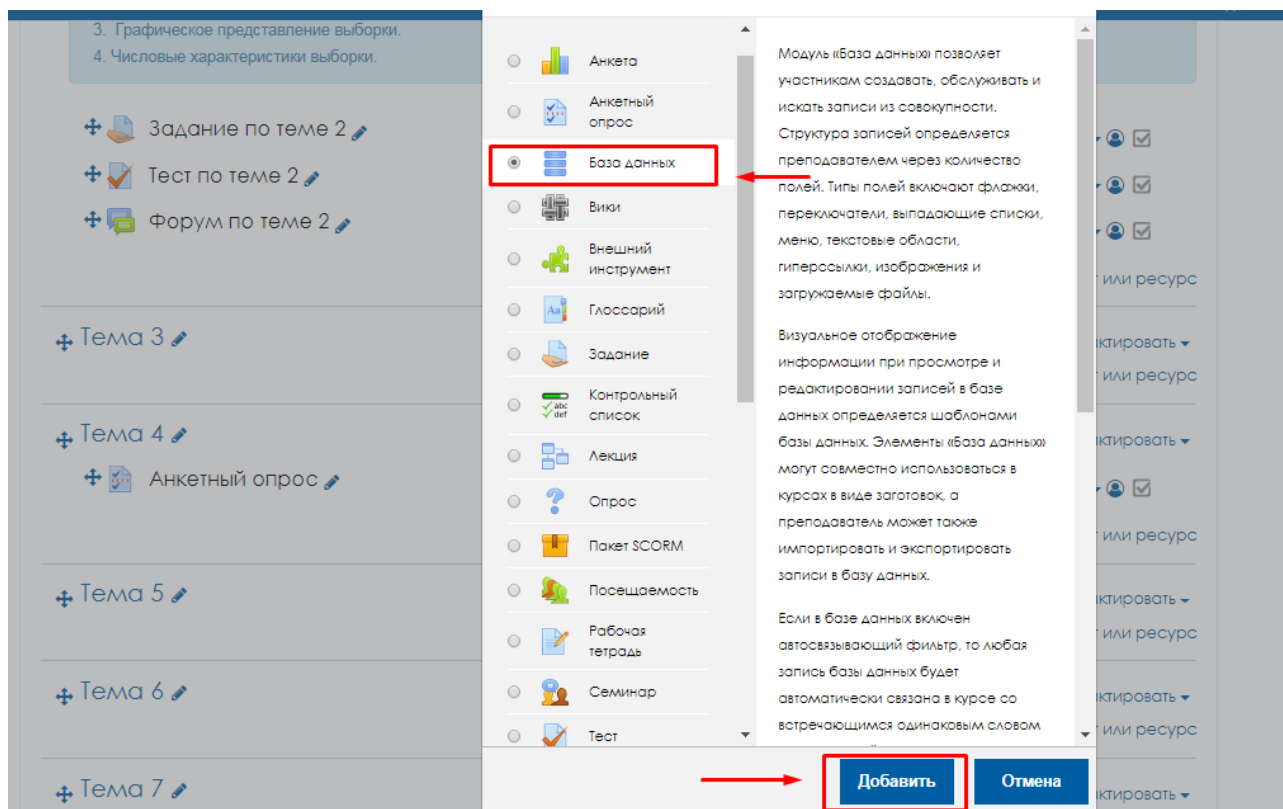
3. Графическое представление выборки.
4. Числовые характеристики выборки.

Задание по теме 2

Тест по теме 2

Форум по теме 2

Тема 3

Тема 4

Анкетный опрос

Тема 5

Тема 6

Тема 7

Анкета
Анкетный опрос
База данных
Вики
Внешний инструмент
Глоссарий
Задание
Контрольный список
Лекция
Опрос
Пакет SCORM
Посещаемость
Рабочая тетрадь
Семинар
Тест

Модуль «База данных» позволяет участникам создавать, обслуживать и искать записи из совокупности. Структура записей определяется преподавателем через количество полей. Типы полей включают флажки, переключатели, выпадающие списки, меню, текстовые области, гиперссылки, изображения и загружаемые файлы.

Визуальное отображение информации при просмотре и редактировании записей в базе данных определяется шаблонами базы данных. Элементы «База данных» могут совместно использоваться в курсах в виде заготовок, а преподаватель может также импортировать и экспортировать записи в базу данных.

Если в базе данных включен автосвязывающий фильтр, то любая запись базы данных будет автоматически связана в курсе со встречающимся одинаковым словом

т или ресурс
ктировать
т или ресурс
ктировать
т или ресурс
ктировать
т или ресурс
ктировать
т или ресурс
ктировать

Добавить
Отмена